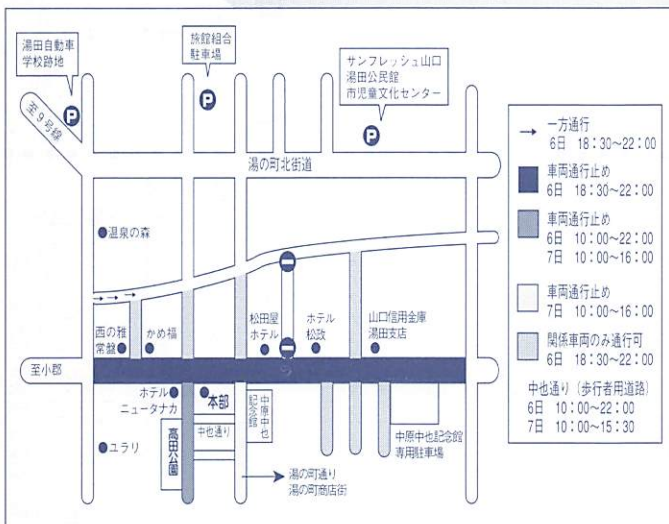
湯田自動車
学校跡地

旅館組合
駐車場

サンフレッシュ山口
湯田公民館
市児童文化センター

至9号線

P

P

P

湯の町北街道

温泉の森

西の雅
常盤

かめ福

松田屋
ホテル

ホテル
松政

山口信用金庫
湯田支店

至小郡

ホテル
ニュータナカ

本部

中原中也記念館

中也通り

ユラリ

高田公園

湯の町通り
湯の町商店街

中原中也記念館
専用駐車場

→ 一方通行
6日 18：30～22：00

車両通行止め
6日 18：30～22：00

車両通行止め
6日 10：00～22：00
7日 10：00～16：00

車両通行止め
7日 10：00～16：00

関係車両のみ通行可
6日 18：30～22：00

中也通り（歩行者用道路）
6日 10：00～22：00
7日 10：00～15：30